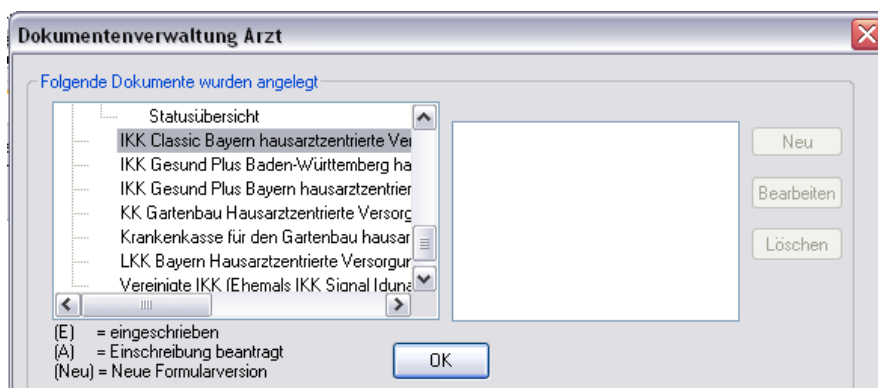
Dokumentenverwaltung Arzt

Folgende Dokumente wurden angelegt

Statusübersicht
IKK Classic Bayern hausarztzentrierte Ver
IKK Gesund Plus Baden-Württemberg ha
IKK Gesund Plus Bayern hausarztzentrier
KK Gartenbau Hausarztzentrierte Versorg
Krankenkasse für den Gartenbau hausar
LKK Bayern Hausarztzentrierte Versorgur
Vereinigte IKK (Ehemals IKK Signal Iduna

Neu
Bearbeiten
Löschen

(E) = eingeschrieben
(A) = Einschreibung beantragt
(Neu) = Neue Formularversion

OK